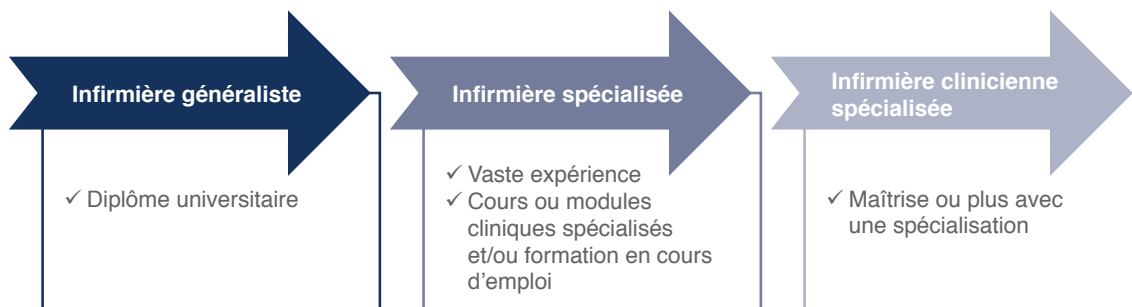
Infirmière généraliste

✓ Diplôme universitaire

Infirmière spécialisée

✓ Vaste expérience
✓ Cours ou modules cliniques spécialisés et/ou formation en cours d'emploi

Infirmière clinicienne spécialisée

✓ Maîtrise ou plus avec une spécialisation